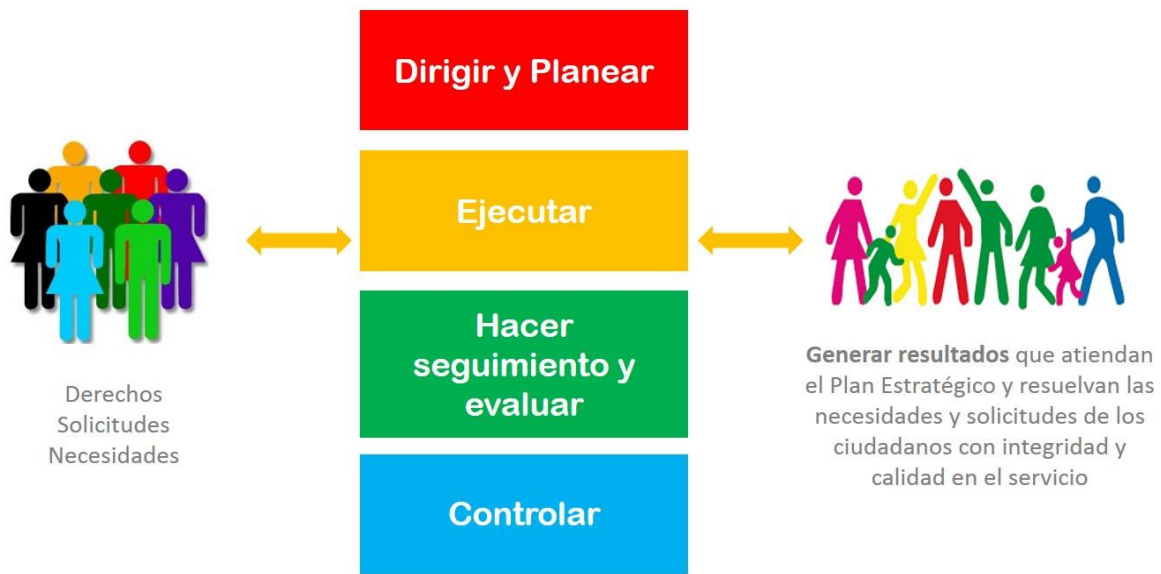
Dirigir y Planear

Ejecutar

Hacer seguimiento y evaluar

Controlar

Derechos
Solicitudes
Necesidades

**Generar resultados** que atiendan el Plan Estratégico y resuelvan las necesidades y solicitudes de los ciudadanos con integridad y calidad en el servicio